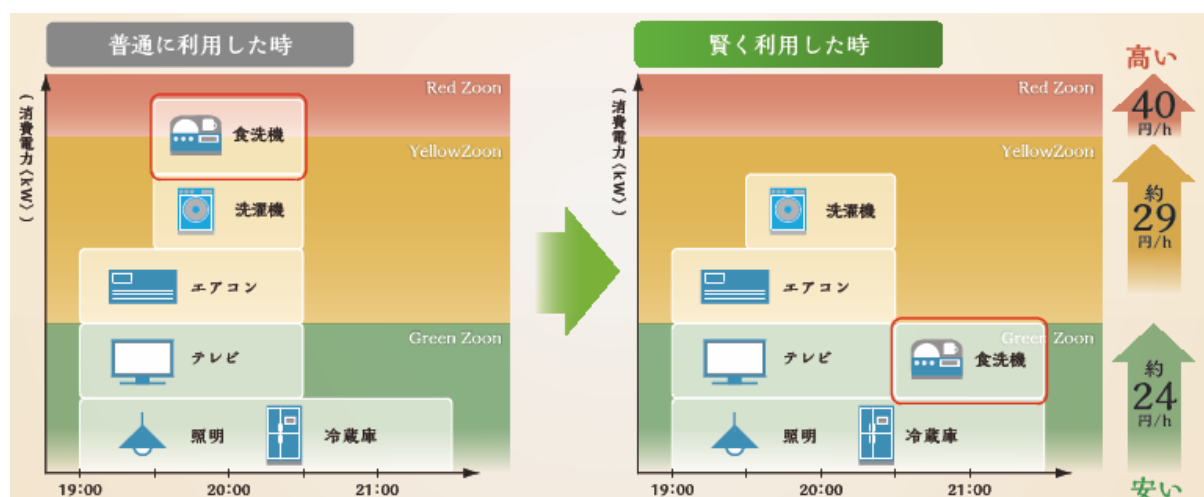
普通に利用した時

（消費電力〈kW〉）

Red Zoon

YellowZoon

Green Zoon

食洗機

洗濯機

エアコン

テレビ

照明

冷蔵庫

19:00

20:00

21:00

賢く利用した時

（消費電力〈kW〉）

Red Zoon

YellowZoon

Green Zoon

洗濯機

エアコン

テレビ

食洗機

照明

冷蔵庫

19:00

20:00

21:00

高い

40 円/h

約 29 円/h

約 24 円/h

安い